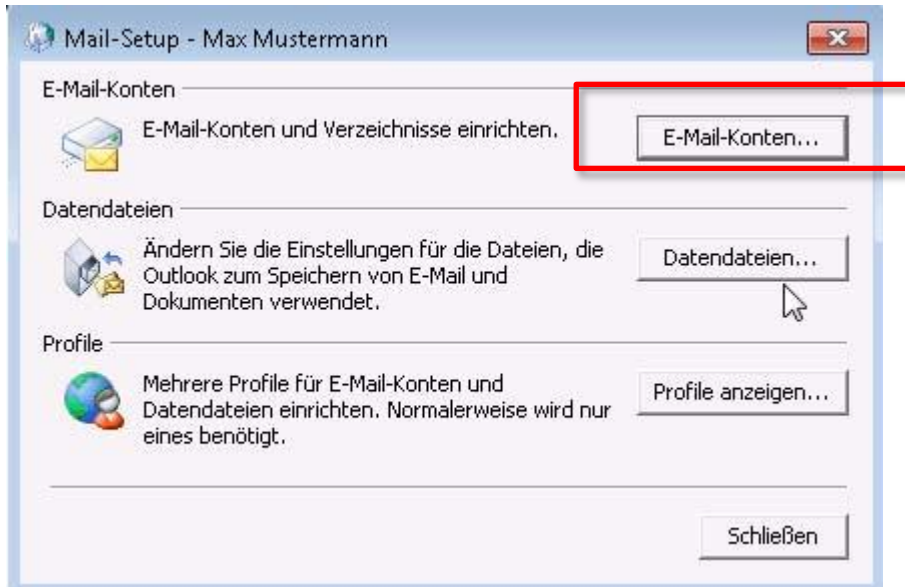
Mail-Setup - Max Mustermann

E-Mail-Konten

E-Mail-Konten und Verzeichnisse einrichten.

E-Mail-Konten...

Datendateien

Ändern Sie die Einstellungen für die Dateien, die Outlook zum Speichern von E-Mail und Dokumenten verwendet.

Datendateien...

Profile

Mehrere Profile für E-Mail-Konten und Datendateien einrichten. Normalerweise wird nur eines benötigt.

Profile anzeigen...

Schließen